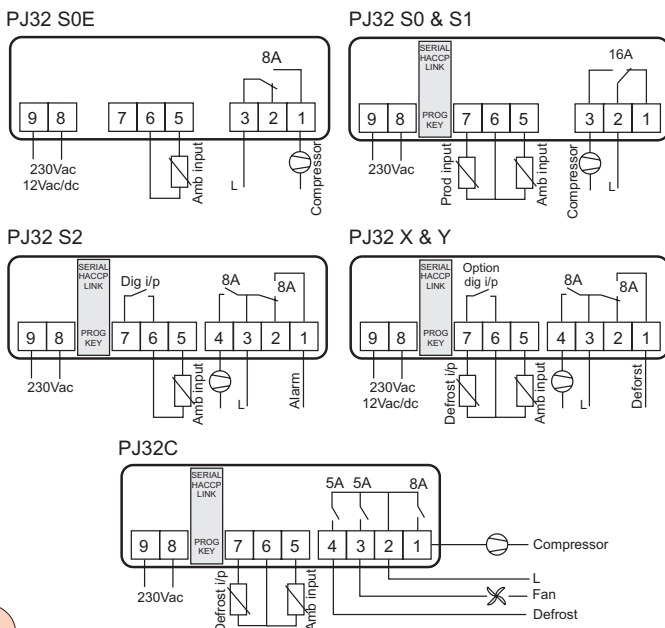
PJ32 S0E

8A

9 8 7 6 5 3 2 1

230Vac
12Vac/dc

Amb input

L

Compressor

PJ32 S0 & S1

SERIAL HACCP LINK

PROG KEY

16A

9 8 7 6 5 3 2 1

230Vac

Prod input

Amb input

Compressor

L

PJ32 S2

SERIAL HACCP LINK

PROG KEY

Dig i/p

8A

8A

9 8 7 6 5 4 3 2 1

230Vac

Amb input

L

Alarm

PJ32 X & Y

SERIAL HACCP LINK

PROG KEY

Option dig i/p

8A

8A

9 8 7 6 5 4 3 2 1

230Vac
12Vac/dc

Defrost i/p

Amb input

L

Deforst

PJ32C

SERIAL HACCP LINK

PROG KEY

5A 5A

8A

9 8 7 6 5 4 3 2 1

Compressor

L

Fan

Defrost

230Vac

Defrost i/p

Amb input